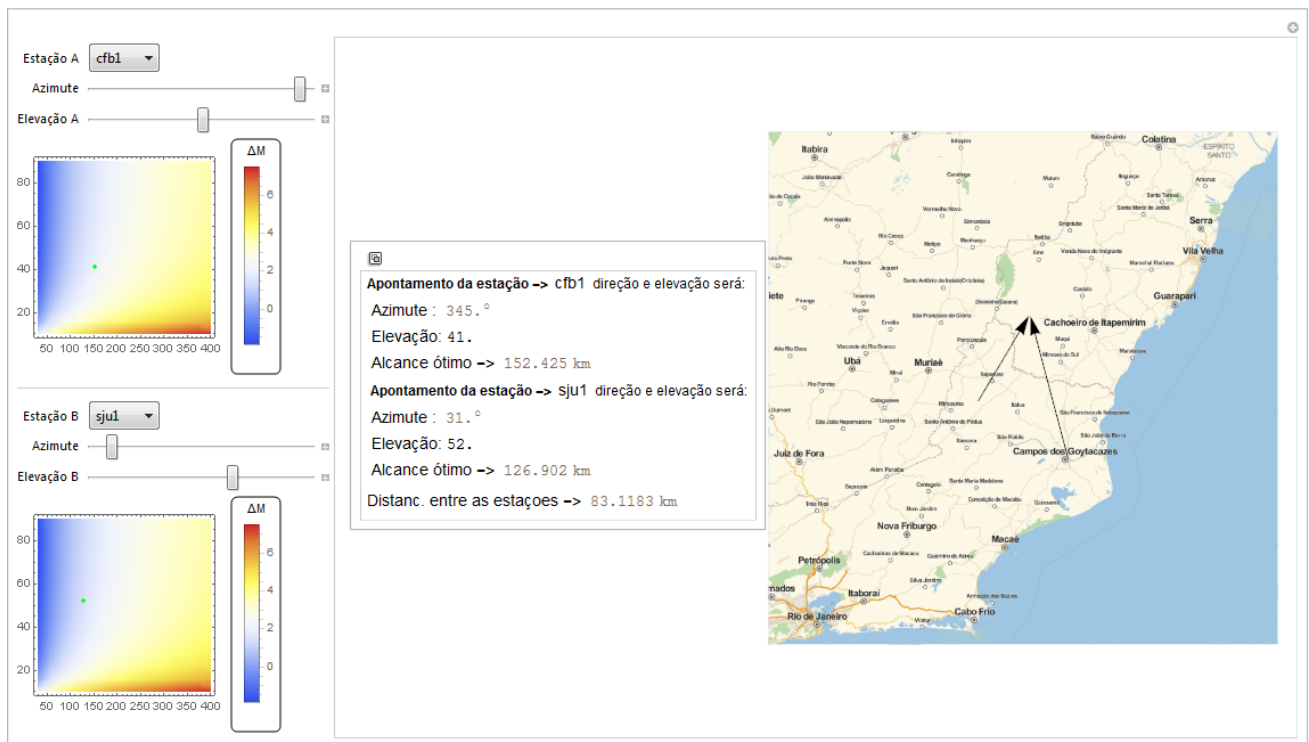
Estação A cfb1

Azimute

Elevação A

80
60
40
20

50 100 150 200 250 300 350 400

ΔM
6
4
2
0

Estação B sju1

Azimute

Elevação B

80
60
40
20

50 100 150 200 250 300 350 400

ΔM
6
4
2
0

**Apontamento da estação ->** cfb1 direção e elevação será:

Azimute : 345.°

Elevação: 41.

Alcance ótimo -> 152.425 km

**Apontamento da estação ->** sju1 direção e elevação será:

Azimute : 31.°

Elevação: 52.

Alcance ótimo -> 126.902 km

Distanc. entre as estaçoes -> 83.1183 km

Itabira
Colatina
ESPÍRITO SANTO
Serra
Vila Velha
Guarapari
Cachoeiro de Itapemirim
Ubá
Muriaé
Juiz de Fora
Campos dos Goytacazes
Nova Friburgo
Macaé
Petrópolis
Itaboraí
Rio de Janeiro
Cabo Frio